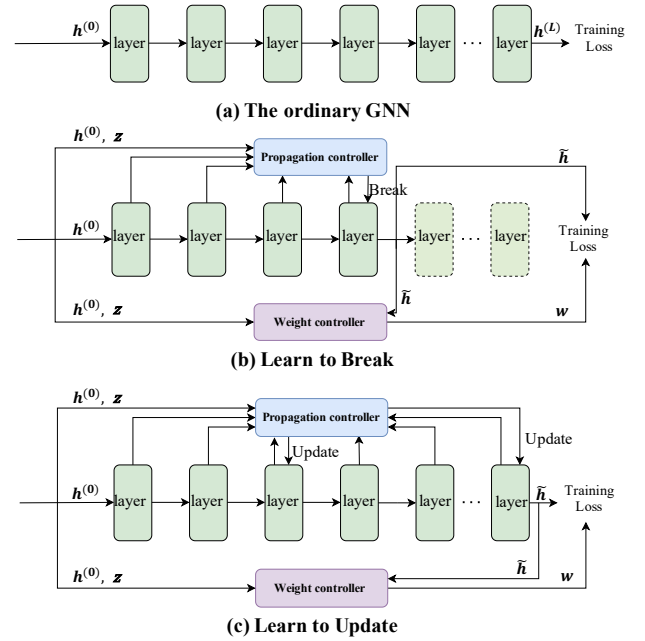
$h^{(0)}$ layer layer layer layer layer ⋯ layer $h^{(L)}$ Training Loss

(a) The ordinary GNN

$h^{(0)}$, $z$

Propagation controller

$\widetilde{h}$

Break

$h^{(0)}$ layer layer layer layer layer ⋯ layer

Training Loss

$\widetilde{h}$

$h^{(0)}$, $z$

Weight controller

$w$

(b) Learn to Break

$h^{(0)}$, $z$

Propagation controller

Update

Update

$h^{(0)}$ layer layer layer layer layer ⋯ layer $\widetilde{h}$ Training Loss

$\widetilde{h}$

$h^{(0)}$, $z$

Weight controller

$w$

(c) Learn to Update